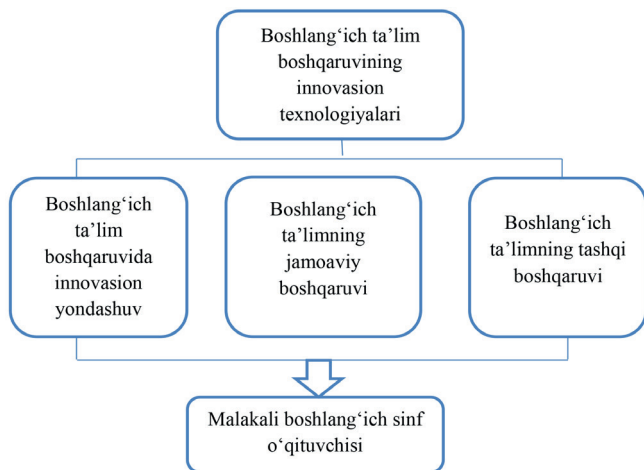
Boshlang‘ich ta’lim boshqaruvining innovasion texnologiyalari

Boshlang‘ich ta’lim boshqaruvida innovasion yondashuv

Boshlang‘ich ta’limning jamoaviy boshqaruvi

Boshlang‘ich ta’limning tashqi boshqaruvi

Malakali boshlang‘ich sinf o‘qituvchisi